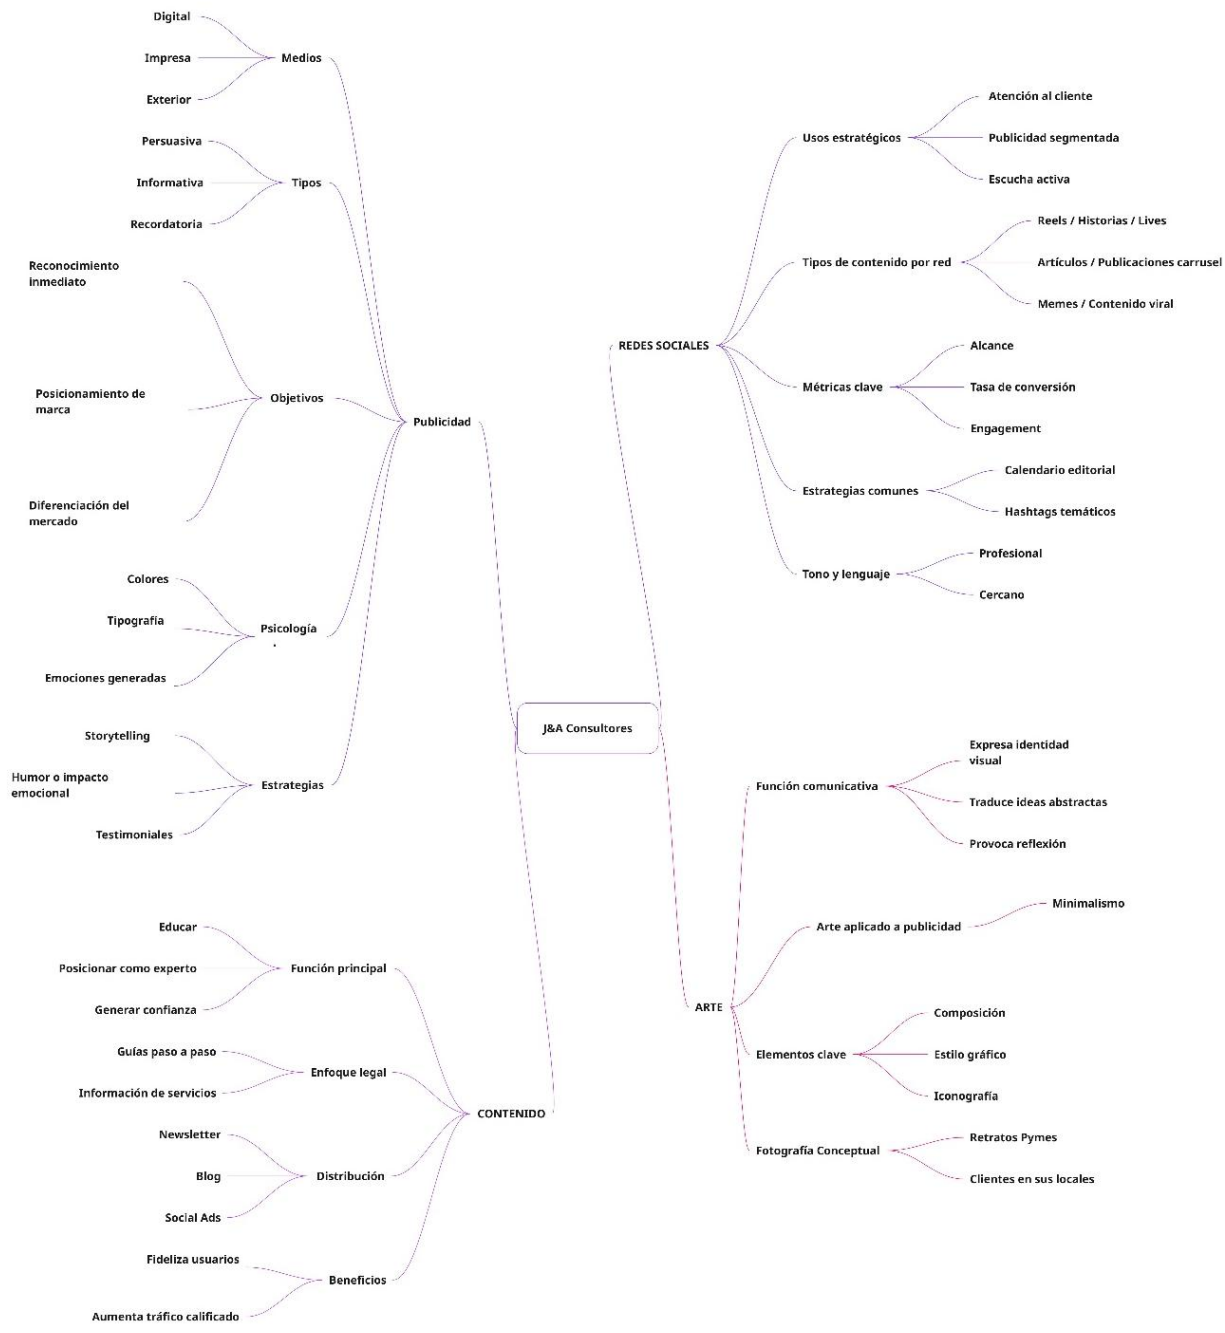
J&A Consultores

Publicidad

Medios
Digital
Impresa
Exterior

Tipos
Persuasiva
Informativa
Recordatoria

Objetivos
Reconocimiento inmediato
Posicionamiento de marca
Diferenciación del mercado

Psicología
Colores
Tipografía
Emociones generadas

Estrategias
Storytelling
Humor o impacto emocional
Testimoniales

CONTENIDO

Función principal
Educar
Posicionar como experto
Generar confianza

Enfoque legal
Guías paso a paso
Información de servicios

Distribución
Newsletter
Blog
Social Ads

Beneficios
Fideliza usuarios
Aumenta tráfico calificado

REDES SOCIALES

Usos estratégicos
Atención al cliente
Publicidad segmentada
Escucha activa

Tipos de contenido por red
Reels / Historias / Lives
Artículos / Publicaciones carrusel
Memes / Contenido viral

Métricas clave
Alcance
Tasa de conversión
Engagement

Estrategias comunes
Calendario editorial
Hashtags temáticos

Tono y lenguaje
Profesional
Cercano

ARTE

Función comunicativa
Expresa identidad visual
Traduce ideas abstractas
Provoca reflexión

Arte aplicado a publicidad
Minimalismo

Elementos clave
Composición
Estilo gráfico
Iconografía

Fotografía Conceptual
Retratos Pymes
Clientes en sus locales